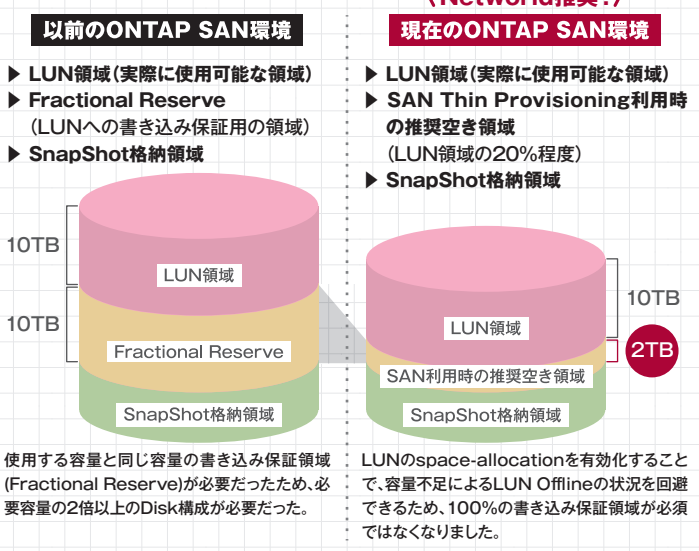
以前のONTAP SAN環境

▶ LUN領域(実際に使用可能な領域)
▶ Fractional Reserve (LUNへの書き込み保証用の領域)
▶ SnapShot格納領域

10TB
10TB
LUN領域
Fractional Reserve
SnapShot格納領域

使用する容量と同じ容量の書き込み保証領域(Fractional Reserve)が必要だったため、必要容量の2倍以上のDisk構成が必要だった。

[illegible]Networld推奨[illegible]

現在のONTAP SAN環境

▶ LUN領域(実際に使用可能な領域)
▶ SAN Thin Provisioning利用時の推奨空き領域 (LUN領域の20%程度)
▶ SnapShot格納領域

10TB
2TB
LUN領域
SAN利用時の推奨空き領域
SnapShot格納領域

LUNのspace-allocationを有効化することで、容量不足によるLUN Offlineの状況を回避できるため、100%の書き込み保証領域が必須ではなくなりました。